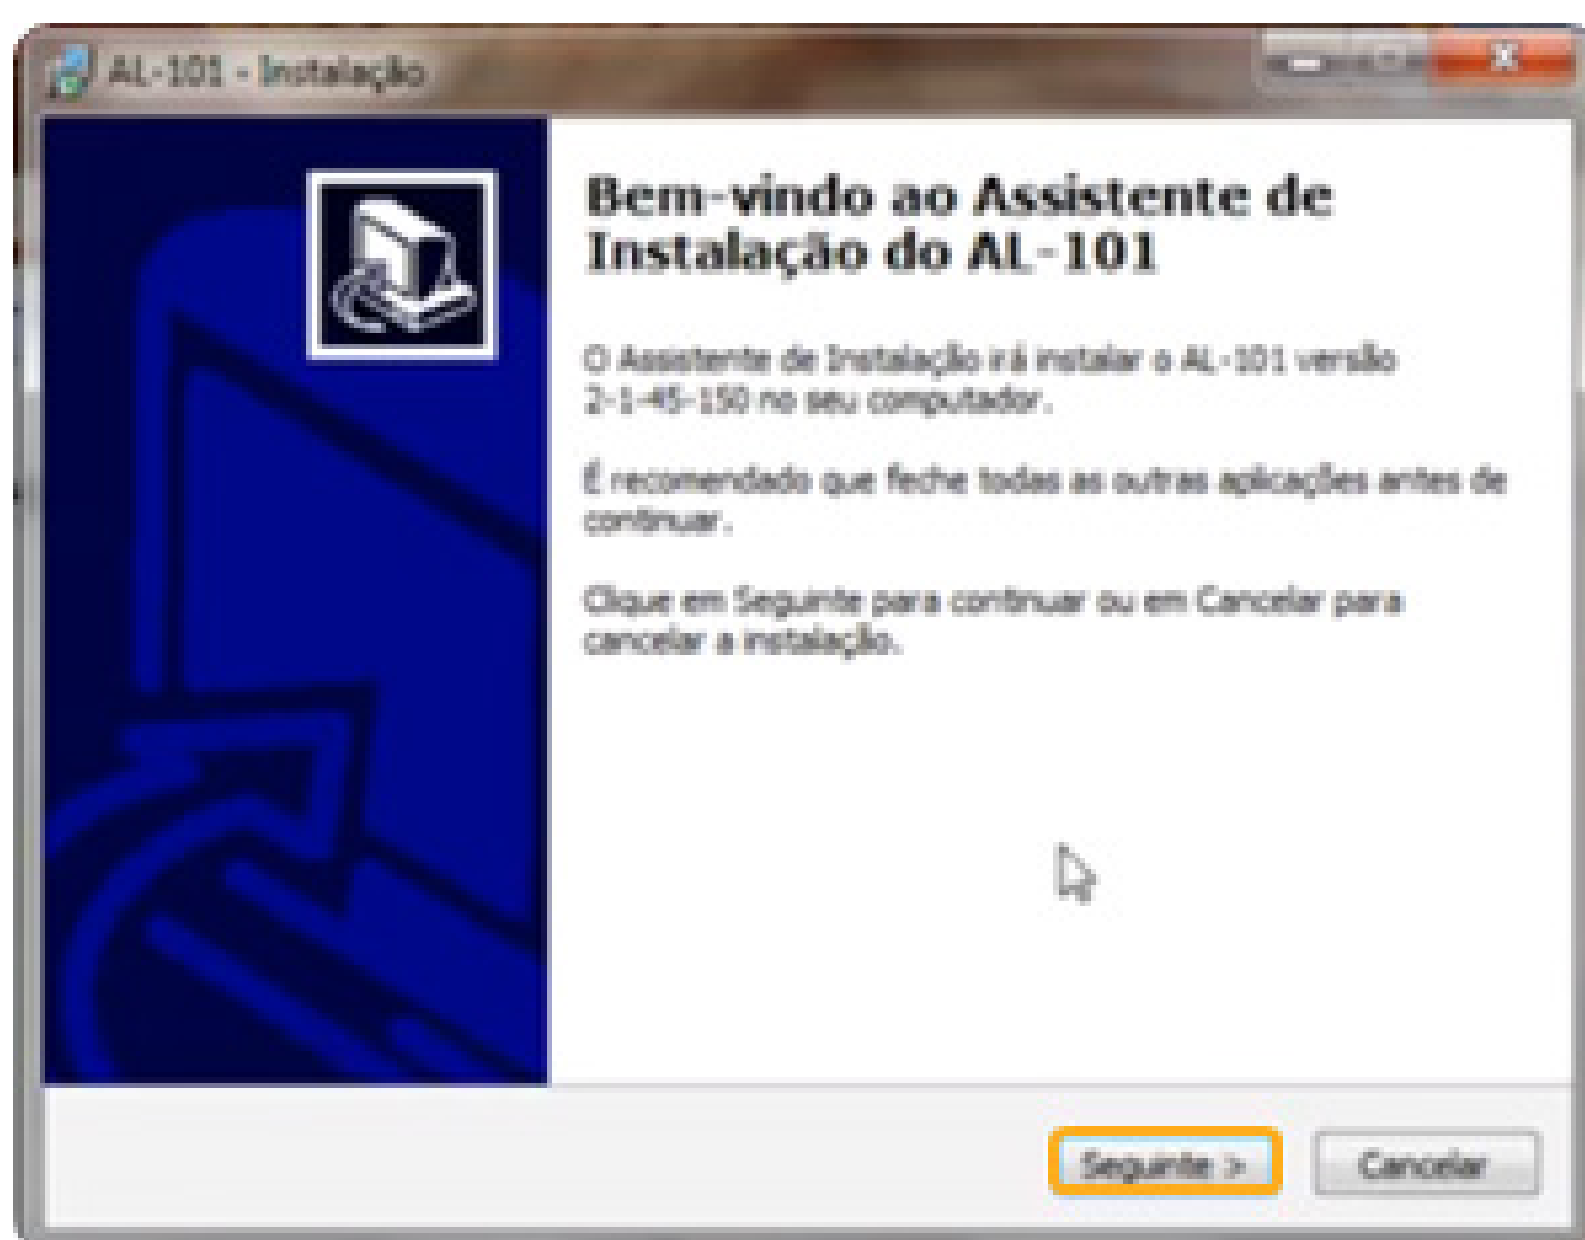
AL-101 - Instalação

Bem-vindo ao Assistente de Instalação do AL-101

O Assistente de Instalação irá instalar o AL-101 versão 2-1-45-150 no seu computador.

É recomendado que feche todas as outras aplicações antes de continuar.

Clique em Seguinte para continuar ou em Cancelar para cancelar a instalação.

Seguinte >

Cancelar